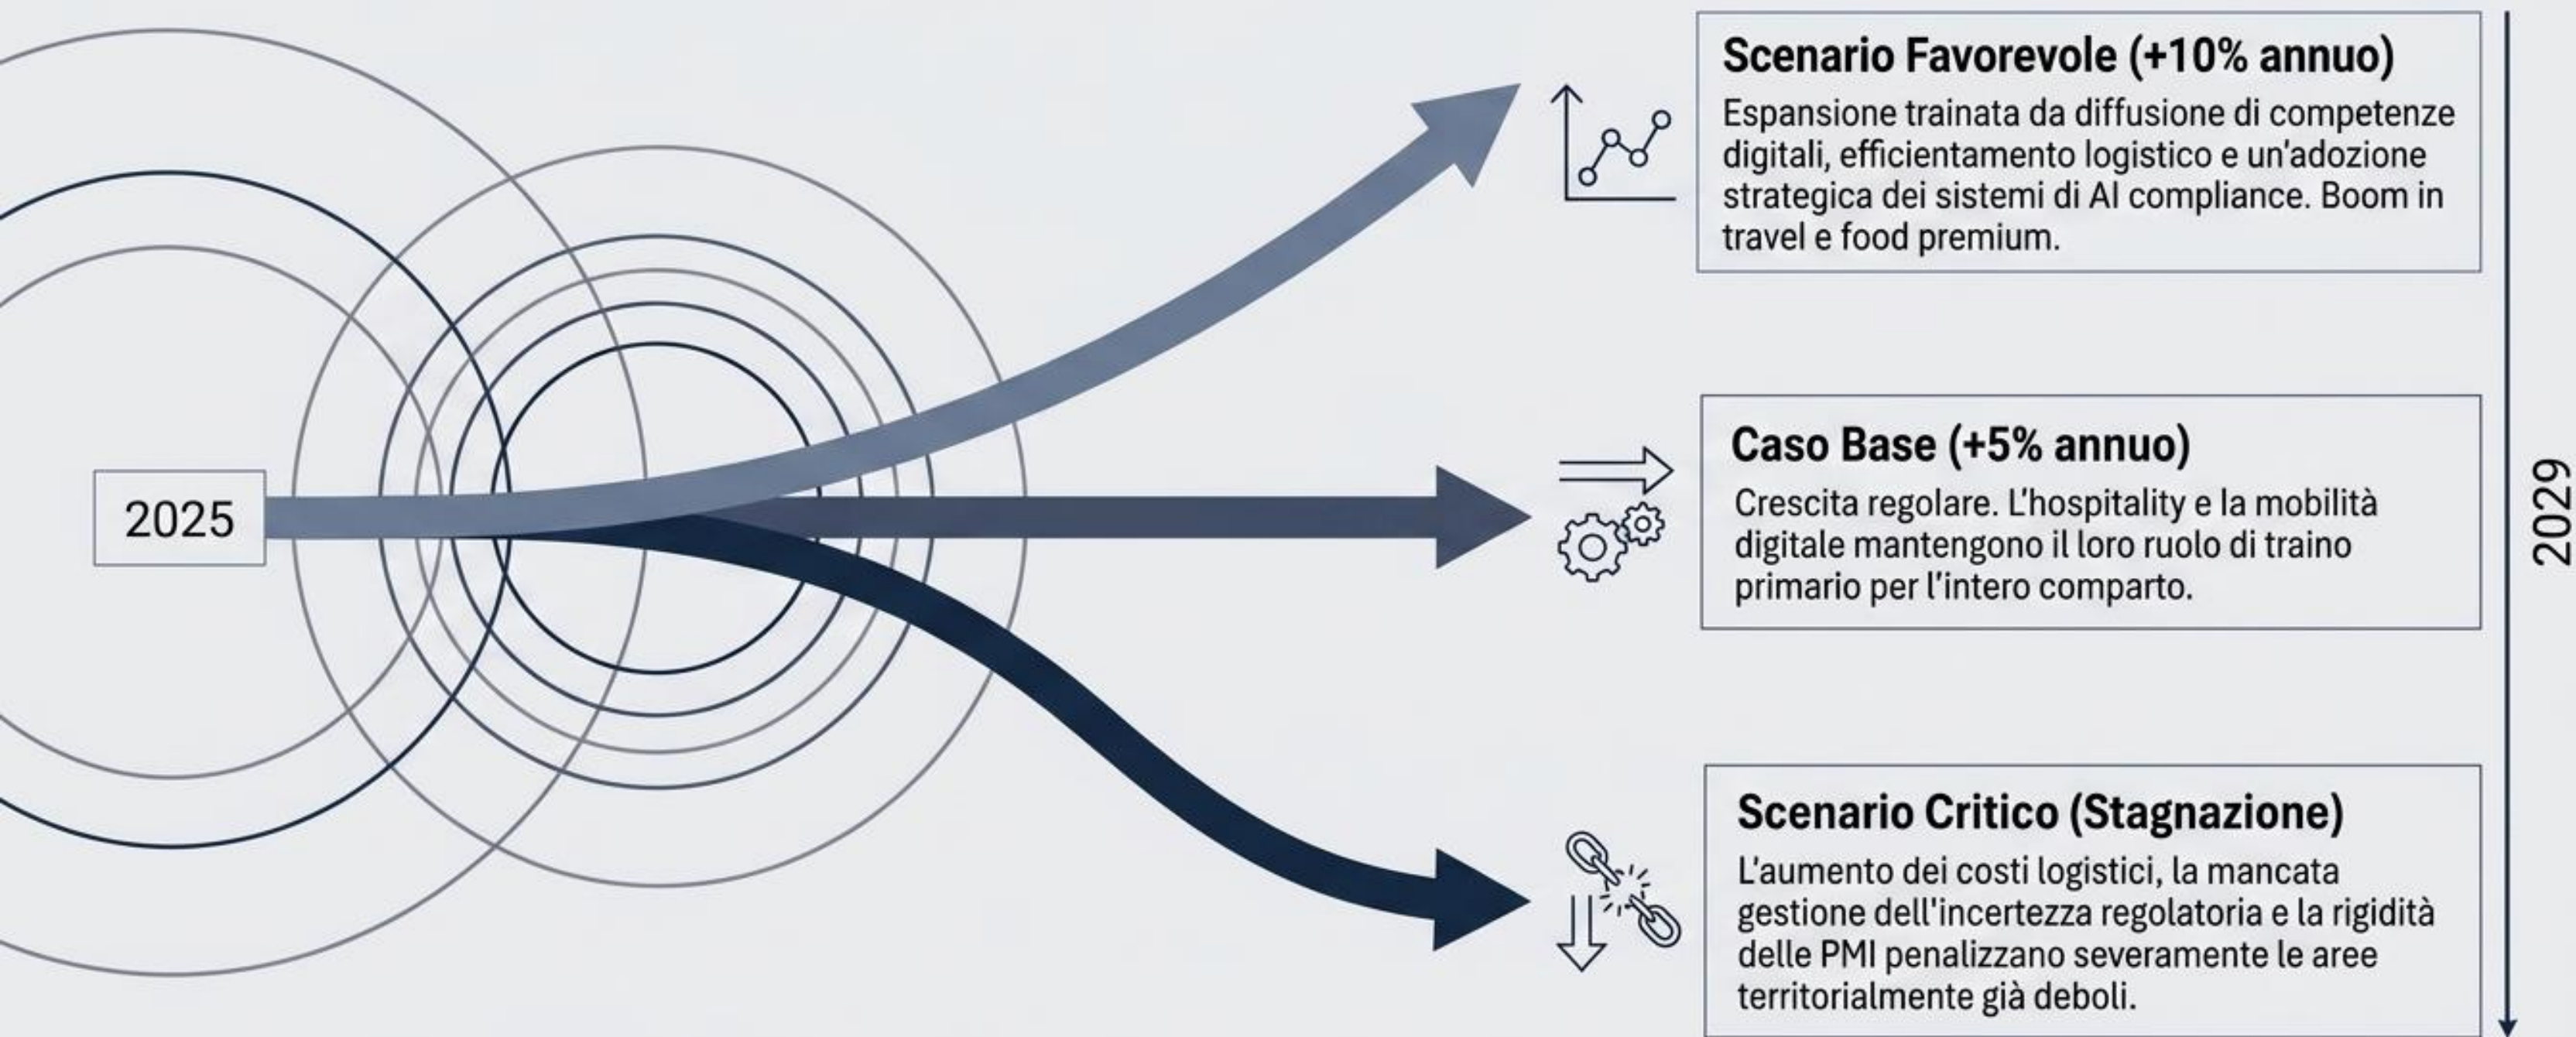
2025

Scenario Favorevole (+10% annuo)

Espansione trainata da diffusione di competenze digitali, efficientamento logistico e un'adozione strategica dei sistemi di AI compliance. Boom in travel e food premium.

Caso Base (+5% annuo)

Crescita regolare. L'hospitality e la mobilità digitale mantengono il loro ruolo di traino primario per l'intero comparto.

Scenario Critico (Stagnazione)

L'aumento dei costi logistici, la mancata gestione dell'incertezza regolatoria e la rigidità delle PMI penalizzano severamente le aree territorialmente già deboli.

2029